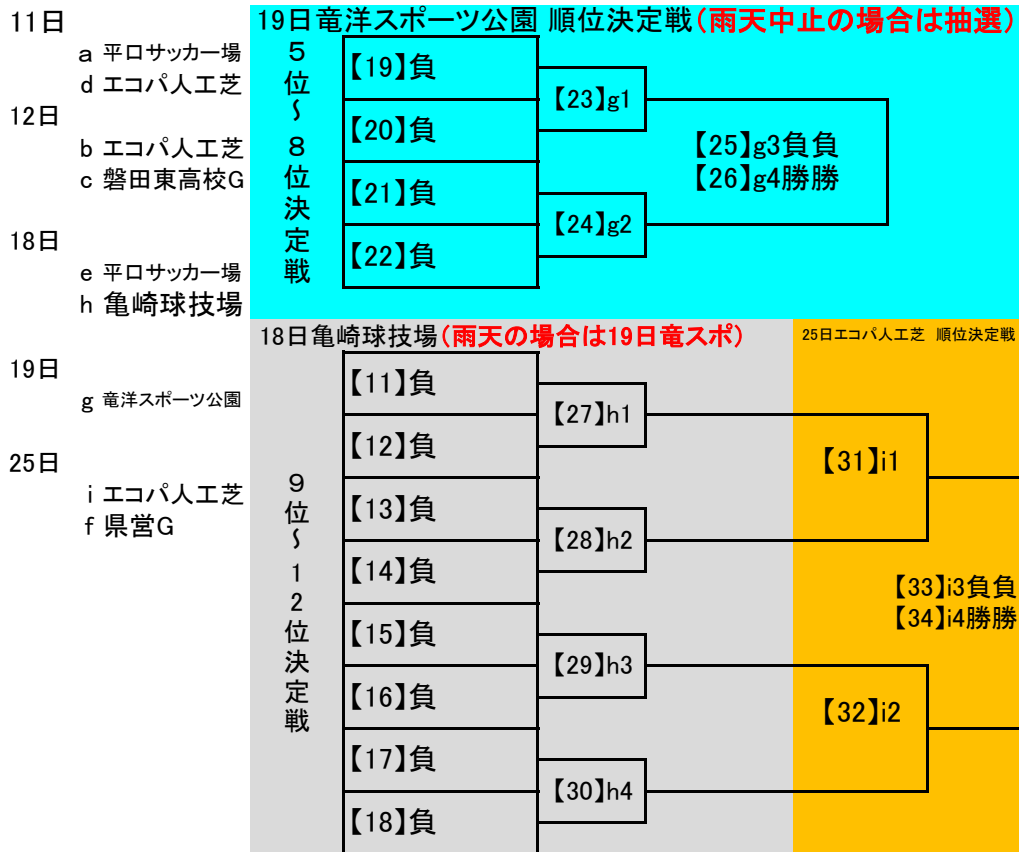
11日
a 平ロサッカー場
d エコパ人工芝
12日
b エコパ人工芝
c 磐田東高校G
18日
e 平ロサッカー場
h 亀崎球技場
19日
g 竜洋スポーツ公園
25日
i エコパ人工芝
f 県営G

19日竜洋スポーツ公園 順位決定戦(雨天中止の場合は抽選)
5位~8位決定戦
【19】負
【20】負
【21】負
【22】負
【23】g1
【24】g2
【25】g3負負
【26】g4勝勝

18日亀崎球技場(雨天の場合は19日竜スポ)
9位~12位決定戦
【11】負
【12】負
【13】負
【14】負
【15】負
【16】負
【17】負
【18】負
【27】h1
【28】h2
【29】h3
【30】h4

25日エコパ人工芝 順位決定戦
【31】i1
【32】i2
【33】i3負負
【34】i4勝勝